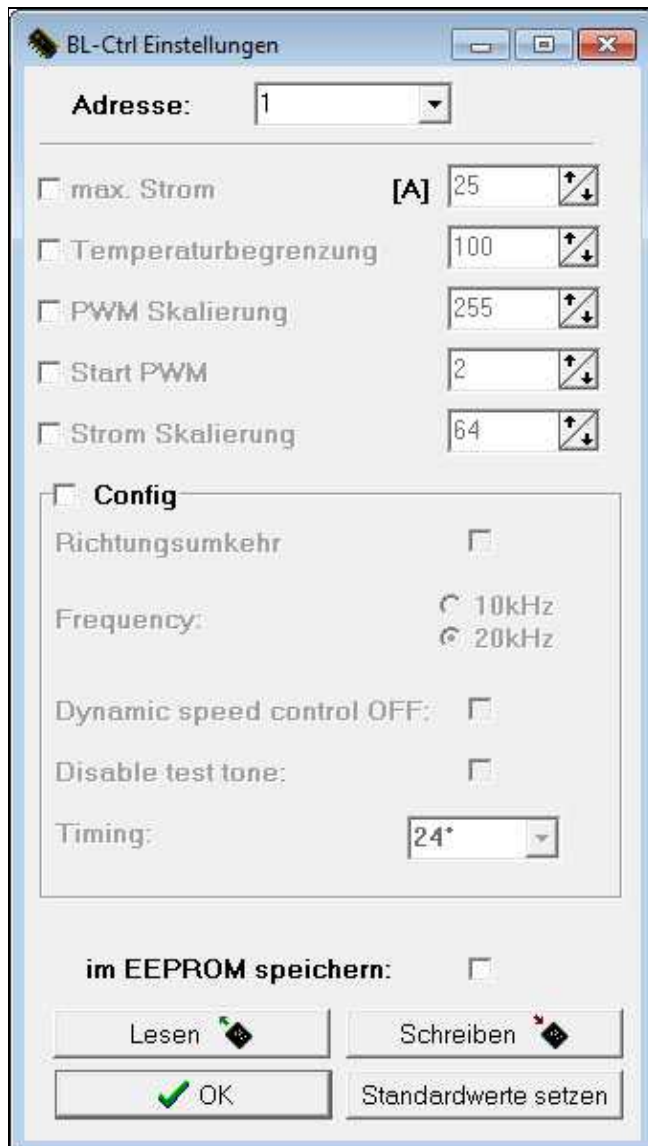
BL-Ctrl Einstellungen

Adresse: 1

max. Strom [A] 25

Temperaturbegrenzung 100

PWM Skalierung 255

Start PWM 2

Strom Skalierung 64

Config

Richtungsumkehr

Frequency: 10kHz 20kHz

Dynamic speed control OFF:

Disable test tone:

Timing: 24°

im EEPROM speichern:

Lesen

Schreiben

OK

Standardwerte setzen